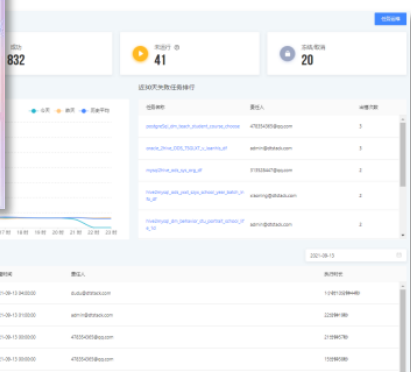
任务监控

成功
832

未执行
41

运行/取消
20

近30天失败任务排行

任务名称 | 责任人 | 失败次数
--- | --- | ---
postgreSql_dim_learn_student_course_choose | 476034065@qq.com | 3
oracle_2hive_ODS_TS0LAT_L_learning_df | admin@dtstack.com | 3
mysql2hive_ads_ops_org_df | 3176556447@qq.com | 3
hive2mysql_ads_ops_edu_school_area_learn_n_m_df | xiaoming@dtstack.com | 3
hive2mysql_dm_behavior_du_portrait_school_th_e_10 | admin@dtstack.com | 3

今天
昨天
历史平均

17 时 18 时 19 时 20 时 21 时 22 时 23 时

2021-09-13

时间 | 责任人 | 执行时长
--- | --- | ---
21-09-13 14:00:00 | dudu@dtstack.com | 1小时13分钟44秒
21-09-13 0:00:00 | admin@dtstack.com | 22分钟18秒
21-09-13 00:00:00 | 476034065@qq.com | 21分钟57秒
21-09-13 00:00:00 | 476034065@qq.com | 15分钟06秒